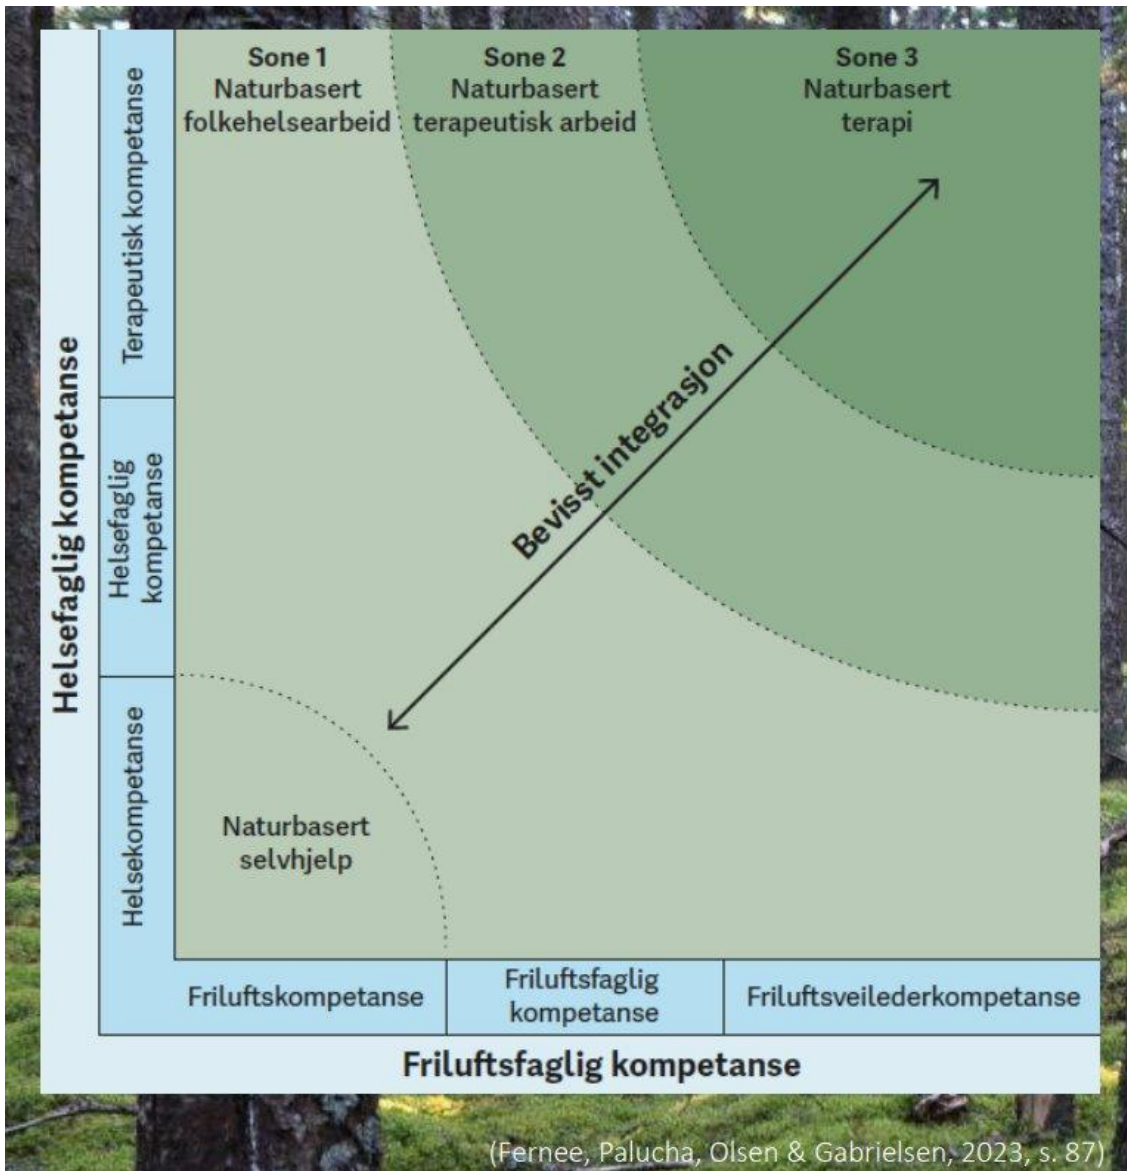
Sone 1
Naturbasert folkehelsearbeid

Sone 2
Naturbasert terapeutisk arbeid

Sone 3
Naturbasert terapi

Bevisst integrasjon

Naturbasert selvhjelp

Helsefaglig kompetanse

Terapeutisk kompetanse

Helsefaglig kompetanse

Helsekompetanse

Friluftskompetanse

Friluftsfaglig kompetanse

Friluftsveilederkompetanse

Friluftsfaglig kompetanse

(Fernee, Palucha, Olsen & Gabrielsen, 2023, s. 87)